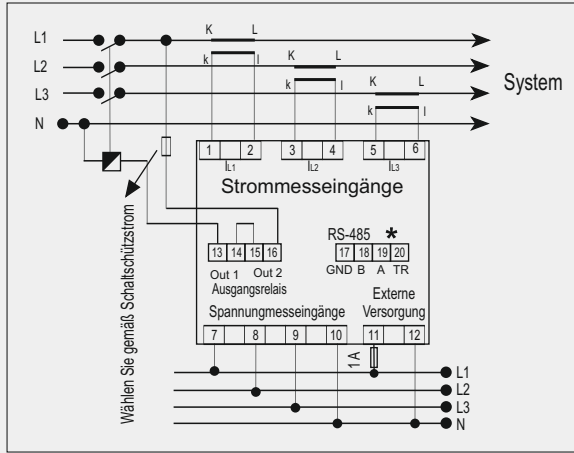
L1
L2
L3
N
K L
k l
K L
k l
K L
k l
System
1 2
IL1
3 4
IL2
5 6
IL3
Strommesseingänge
Wählen Sie gemäß Schaltschützstrom
RS-485 *
13 14 15 16
Out 1 Out 2
Ausgangsrelais
17 18 19 20
GND B A TR
Externe Versorgung
Spannungmesseingänge
7 8 9 10 11 12
1A
L1
L2
L3
N